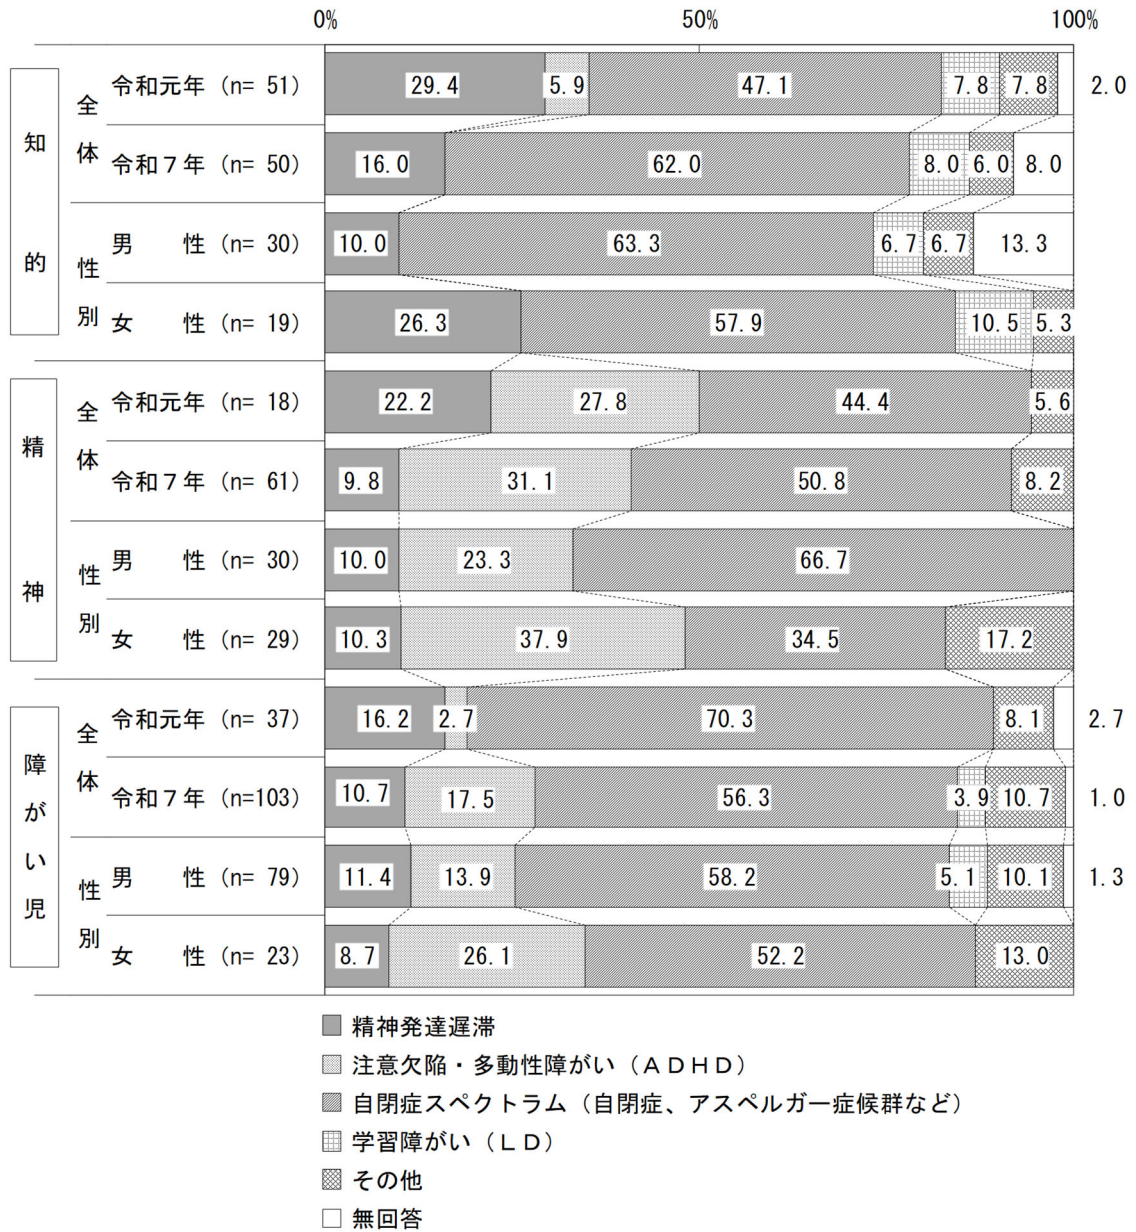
0%　50%　100%

| | | | | | | | | | |
|---|---|---|---|---|---|---|---|---|---|
| 知的 | 全体 | 令和元年（n= 51） | 29.4 | 5.9 | 47.1 | 7.8 | 7.8 | 2.0 |
| | | 令和７年（n= 50） | 16.0 | | 62.0 | 8.0 | 6.0 | 8.0 |
| | 性別 | 男　性（n= 30） | 10.0 | | 63.3 | 6.7 | 6.7 | 13.3 |
| | | 女　性（n= 19） | 26.3 | | 57.9 | 10.5 | 5.3 | |
| 精神 | 全体 | 令和元年（n= 18） | 22.2 | 27.8 | 44.4 | | 5.6 | |
| | | 令和７年（n= 61） | 9.8 | 31.1 | 50.8 | | 8.2 | |
| | 性別 | 男　性（n= 30） | 10.0 | 23.3 | 66.7 | | | |
| | | 女　性（n= 29） | 10.3 | 37.9 | 34.5 | | 17.2 | |
| 障がい児 | 全体 | 令和元年（n= 37） | 16.2 | 2.7 | 70.3 | | 8.1 | 2.7 |
| | | 令和７年（n=103） | 10.7 | 17.5 | 56.3 | 3.9 | 10.7 | 1.0 |
| | 性別 | 男　性（n= 79） | 11.4 | 13.9 | 58.2 | 5.1 | 10.1 | 1.3 |
| | | 女　性（n= 23） | 8.7 | 26.1 | 52.2 | | 13.0 | |

精神発達遅滞
注意欠陥・多動性障がい（ＡＤＨＤ）
自閉症スペクトラム（自閉症、アスペルガー症候群など）
学習障がい（ＬＤ）
その他
無回答